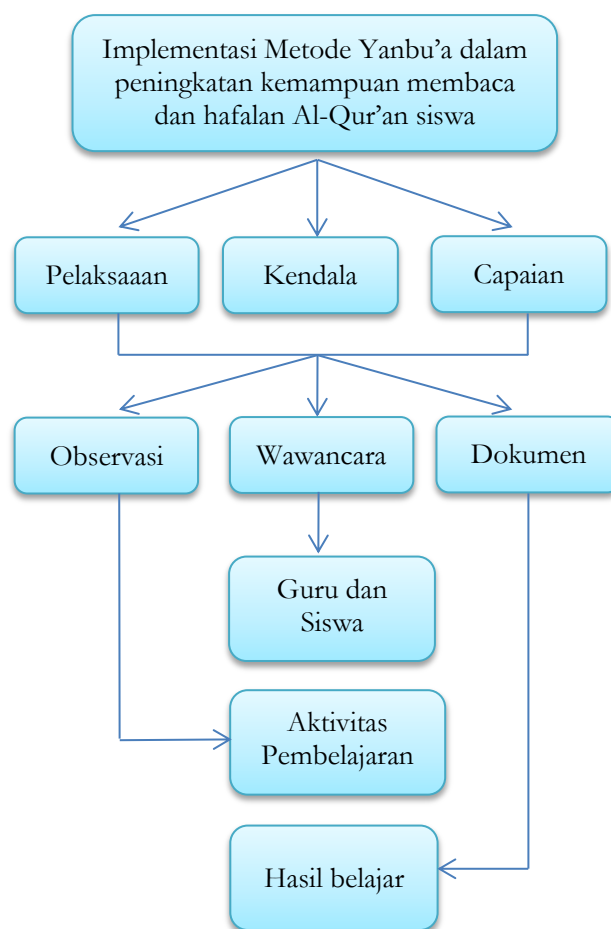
Implementasi Metode Yanbu'a dalam peningkatan kemampuan membaca dan hafalan Al-Qur'an siswa

Pelaksaaan

Kendala

Capaian

Observasi

Wawancara

Dokumen

Guru dan Siswa

Aktivitas Pembelajaran

Hasil belajar